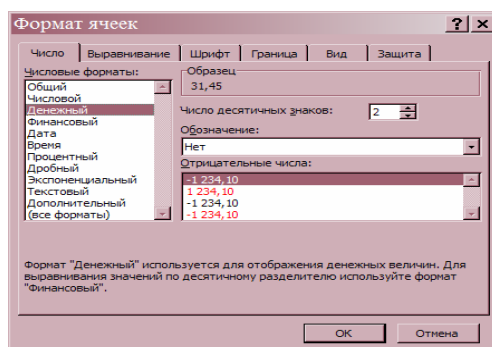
Формат ячеек
? X
Число | Выравнивание | Шрифт | Граница | Вид | Защита

Числовые форматы:
Общий
Числовой
Денежный
Финансовый
Дата
Время
Процентный
Дробный
Экспоненциальный
Текстовый
Дополнительный
(все форматы)

Образец
31,45

Число десятичных знаков: 2

Обозначение:
Нет

Отрицательные числа:
-1 234,10
1 234,10
-1 234,10
-1 234,10

Формат "Денежный" используется для отображения денежных величин. Для выравнивания значений по десятичному разделителю используйте формат "Финансовый".

ОК
Отмена